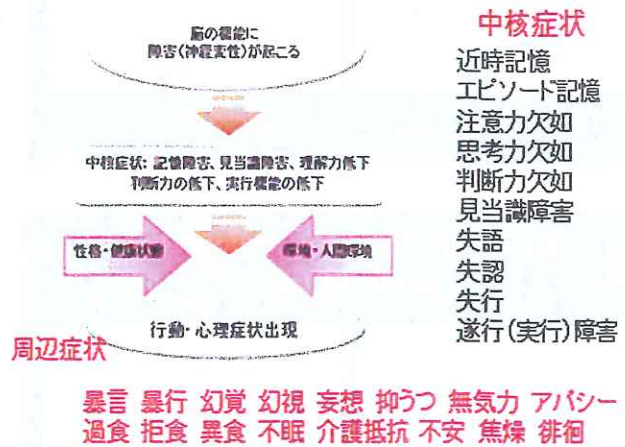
脳の機能に
障害（神経変性）が起こる

中核症状：記憶障害、見当識障害、理解力低下
判断力の低下、実行機能の低下

性格・健康状態

環境・人間環境

行動・心理症状出現

中核症状
近時記憶
エピソード記憶
注意力欠如
思考力欠如
判断力欠如
見当識障害
失語
失認
失行
遂行（実行）障害

周辺症状

暴言　暴行　幻覚　幻視　妄想　抑うつ　無気力　アパシー
過食　拒食　異食　不眠　介護抵抗　不安　焦燥　徘徊